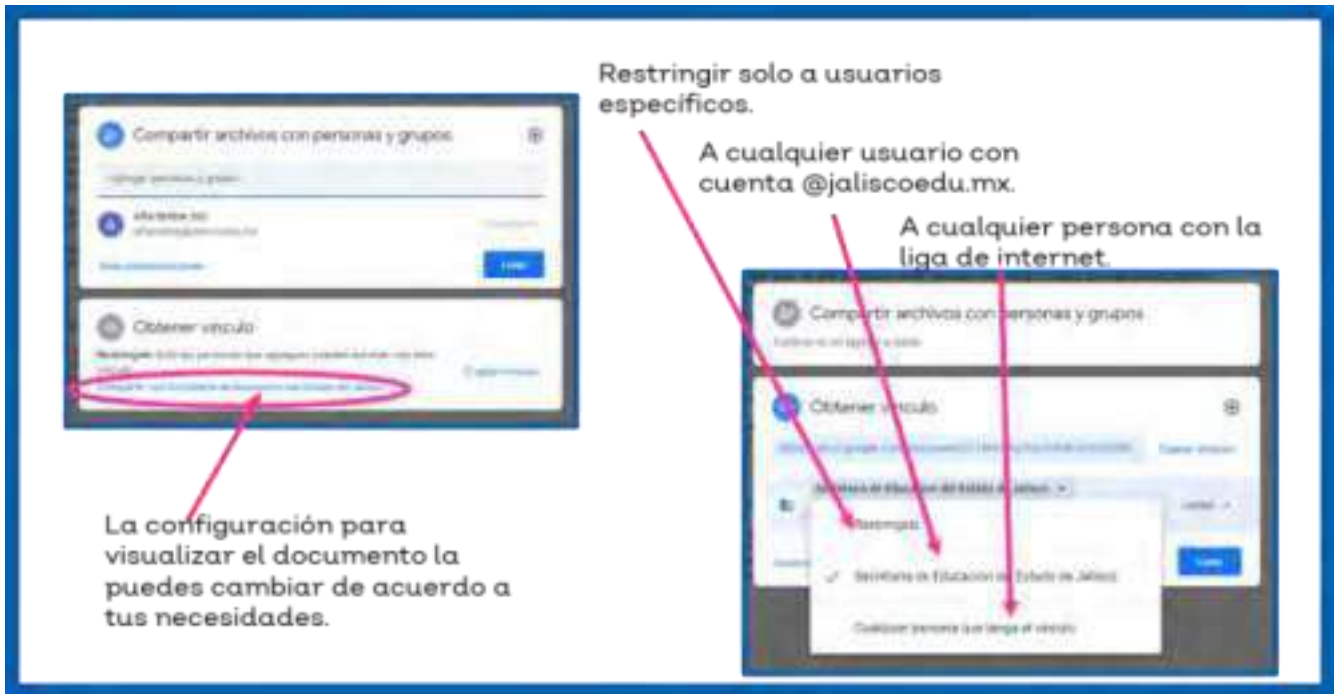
Restringir solo a usuarios específicos.

A cualquier usuario con cuenta @jaliscoedu.mx.

A cualquier persona con la liga de internet.

Compartir archivos con personas y grupos

Agregar personas y grupos

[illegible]

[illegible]

Listo

Obtener vínculo

Restringido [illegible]

Compartir con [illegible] Secretaría de Educación del Estado de Jalisco

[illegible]

La configuración para visualizar el documento la puedes cambiar de acuerdo a tus necesidades.

Compartir archivos con personas y grupos

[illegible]

Obtener vínculo

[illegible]

Copiar vínculo

Secretaría de Educación del Estado de Jalisco

Lector

Restringido

Secretaría de Educación del Estado de Jalisco

Listo

Cualquier persona que tenga el vínculo